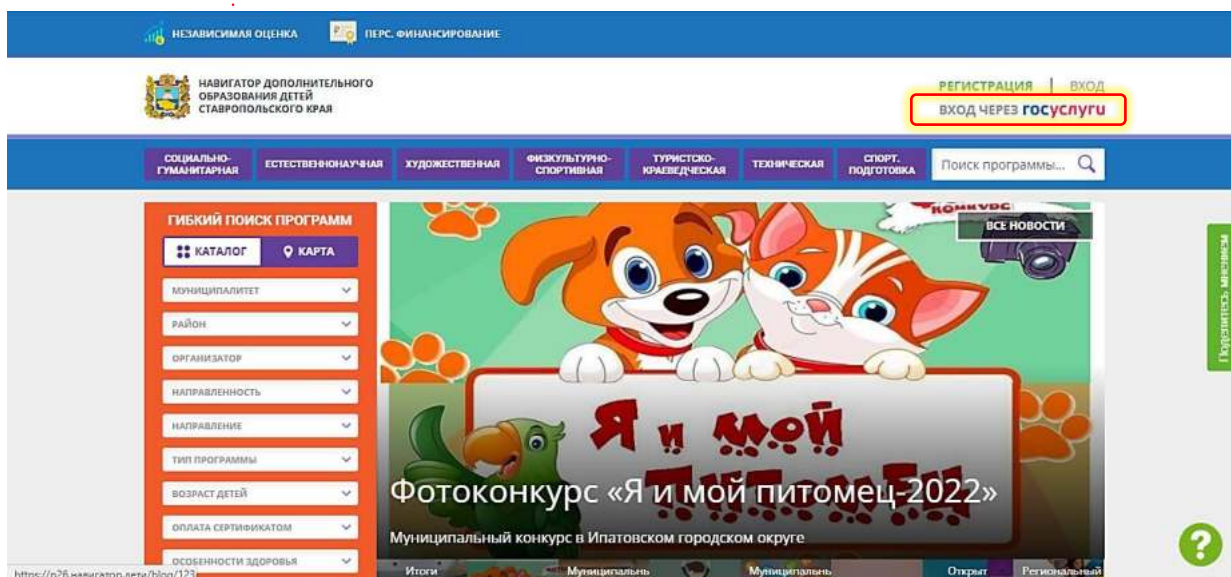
НЕЗАВИСИМАЯ ОЦЕНКА   ПЕРС. ФИНАНСИРОВАНИЕ

НАВИГАТОР ДОПОЛНИТЕЛЬНОГО ОБРАЗОВАНИЯ ДЕТЕЙ СТАВРОПОЛЬСКОГО КРАЯ

РЕГИСТРАЦИЯ | ВХОД
ВХОД ЧЕРЕЗ госуслуги

СОЦИАЛЬНО-ГУМАНИТАРНАЯ | ЕСТЕСТВЕННОНАУЧНАЯ | ХУДОЖЕСТВЕННАЯ | ФИЗКУЛЬТУРНО-СПОРТИВНАЯ | ТУРИСТСКО-КРАЕВЕДЧЕСКАЯ | ТЕХНИЧЕСКАЯ | СПОРТ. ПОДГОТОВКА | Поиск программы...

ГИБКИЙ ПОИСК ПРОГРАММ
КАТАЛОГ   КАРТА
МУНИЦИПАЛИТЕТ
РАЙОН
ОРГАНИЗАТОР
НАПРАВЛЕННОСТЬ
НАПРАВЛЕНИЕ
ТИП ПРОГРАММЫ
ВОЗРАСТ ДЕТЕЙ
ОПЛАТА СЕРТИФИКАТОМ
ОСОБЕННОСТИ ЗДОРОВЬЯ

КОНКУРС
ВСЕ НОВОСТИ
Я и мой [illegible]

Фотоконкурс «Я и мой питомец-2022»
Муниципальный конкурс в Ипатовском городском округе

Итоги   Муниципальн   Муниципальн   Открыт   Региональный

Поделитесь мнением

https://p26.навигатор.дети/blog/123